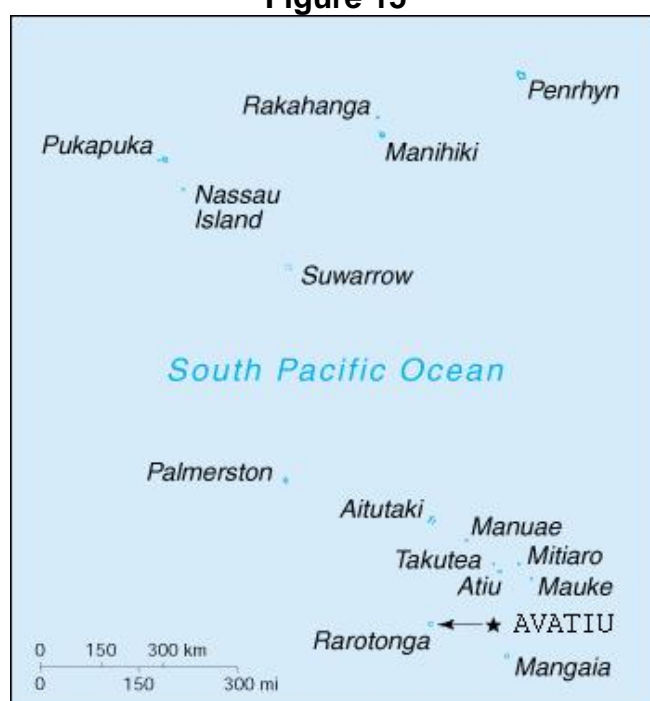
Figure 15

Penrhyn

Rakahanga

Manihiki

Pukapuka

Nassau Island

Suwarrow

South Pacific Ocean

Palmerston

Aitutaki

Manuae

Takutea

Mitiaro

Atiu

Mauke

AVATIU

Rarotonga

Mangaia

0 150 300 km

0 150 300 mi